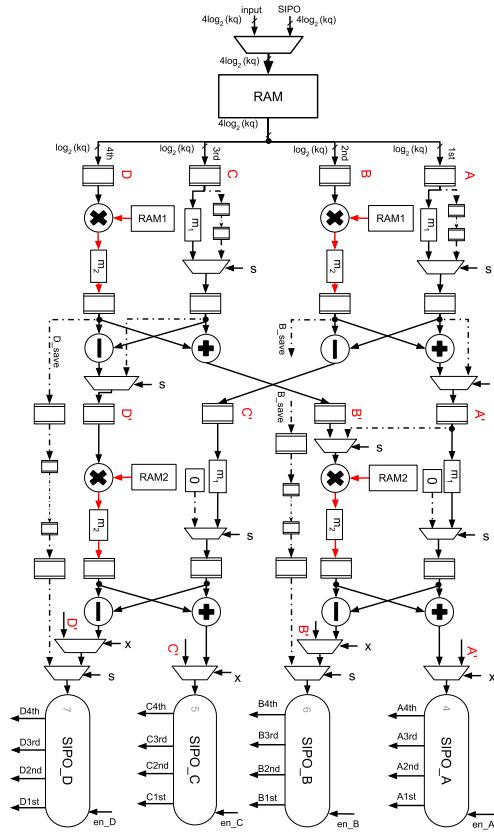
input
SIPO
$4\log_2(kq)$
$4\log_2(kq)$
$4\log_2(kq)$
RAM
$4\log_2(kq)$
$\log_2(kq)$
4th
$\log_2(kq)$
3rd
$\log_2(kq)$
2nd
$\log_2(kq)$
1st
D
C
B
A
RAM1
$m_1$
RAM1
$m_1$
$m_2$
s
$m_2$
s
D_save
B_save
s
s
D'
C'
B'
A'
s
RAM2
0
$m_1$
RAM2
0
$m_1$
$m_2$
s
$m_2$
s
D''
x
C''
x
B''
x
A''
x
s
s
7
SIPO_D
D4th
D3rd
D2nd
D1st
en_D
5
SIPO_C
C4th
C3rd
C2nd
C1st
en_C
6
SIPO_B
B4th
B3rd
B2nd
B1st
en_B
4
SIPO_A
A4th
A3rd
A2nd
A1st
en_A